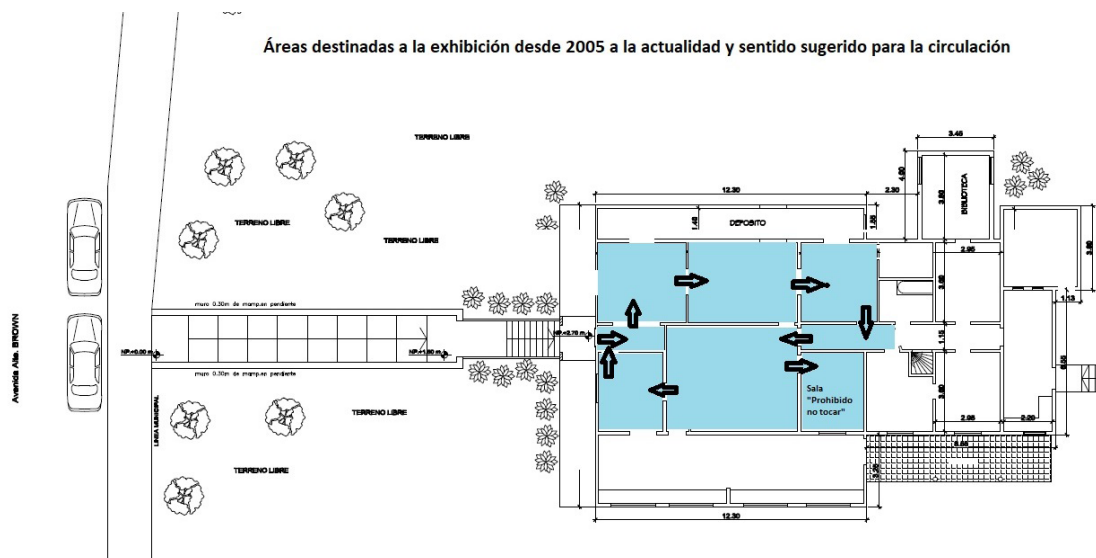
Áreas destinadas a la exhibición desde 2005 a la actualidad y sentido sugerido para la circulación

TERRENO LIBRE

TERRENO LIBRE

TERRENO LIBRE

TERRENO LIBRE

TERRENO LIBRE

Avenida Alte. BROWN

LINEA MUNICIPAL

muro 0.30m de mamp.en pendiente

muro 0.30m de mamp.en pendiente

NP.+0.00 m.

NP.+1.50 m.

NP.+2.70 m.

12.30

12.30

DEPOSITO

1.48

1.55

2.30

3.45

4.50

3.60

BIBLIOTECA

2.90

3.90

3.65

1.13

1.15

3.60

6.50

2.98

2.20

8.66

2.25

Sala "Prohibido no tocar"